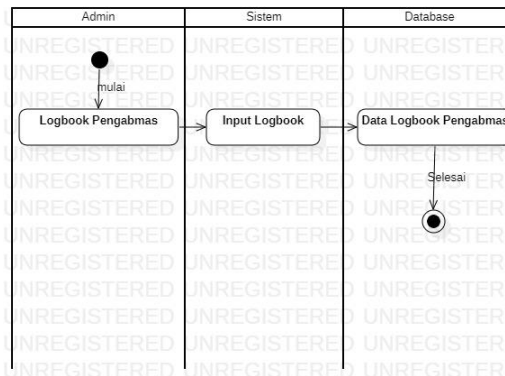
Admin

Sistem

Database

mulai

Logbook Pengabmas

Input Logbook

Data Logbook Pengabmas

Selesai

UNREGISTERED UNREGISTERED UNREGISTER
UNREGISTERED UNREGISTERED UNREGISTER
UNREGISTERED UNREGISTERED UNREGISTER
UNREGISTERED UNREGISTERED UNREGISTER
UNREGISTERED UNREGISTERED UNREGISTER
UNREGISTERED UNREGISTERED UNREGISTER
UNREGISTERED UNREGISTERED UNREGISTER
UNREGISTERED UNREGISTERED UNREGISTER
UNREGISTERED UNREGISTERED UNREGISTER
UNREGISTERED UNREGISTERED UNREGISTER
UNREGISTERED UNREGISTERED UNREGISTER
UNREGISTERED UNREGISTERED UNREGISTER